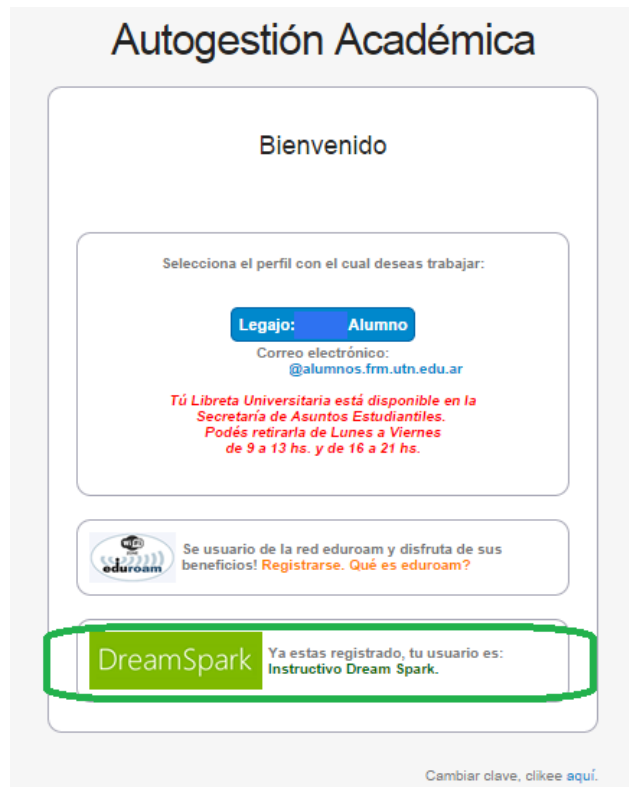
Autogestión Académica

Bienvenido

Selecciona el perfil con el cual deseas trabajar:

Legajo: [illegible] Alumno

Correo electrónico:
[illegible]@alumnos.frm.utn.edu.ar

Tú Libreta Universitaria está disponible en la Secretaría de Asuntos Estudiantiles.
Podés retirarla de Lunes a Viernes de 9 a 13 hs. y de 16 a 21 hs.

WiFi eduroam

Se usuario de la red eduroam y disfruta de sus beneficios! Registrarse. Qué es eduroam?

DreamSpark

Ya estas registrado, tu usuario es:
Instructivo Dream Spark.

Cambiar clave, clikee aquí.